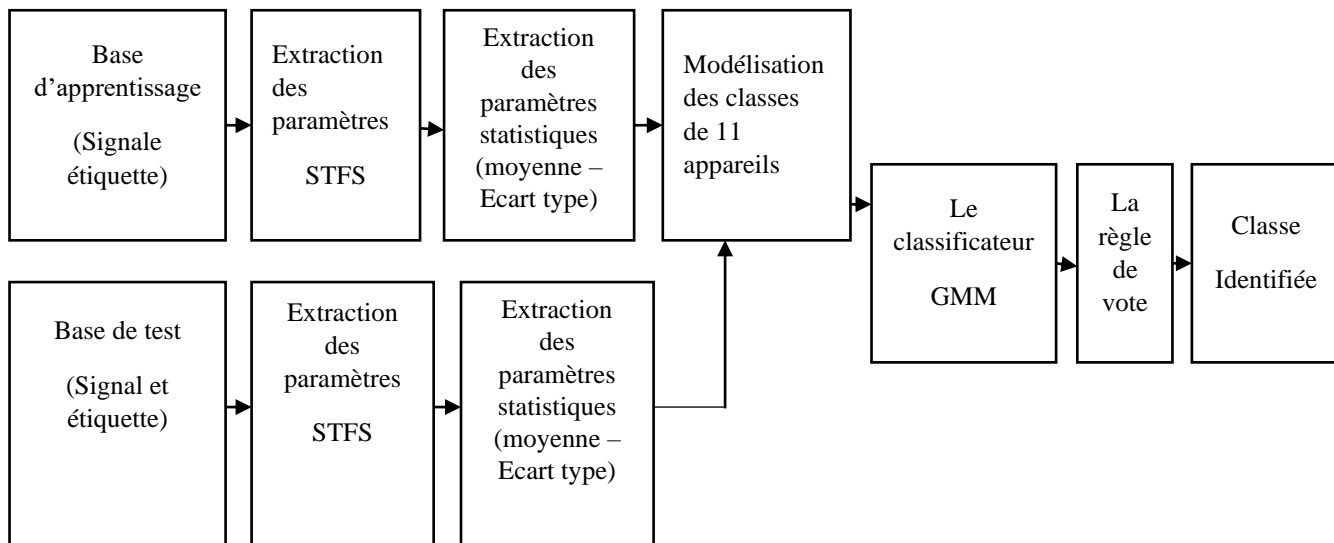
Base d'apprentissage

(Signale étiquette)

Extraction des paramètres

STFS

Extraction des paramètres statistiques (moyenne – Ecart type)

Modélisation des classes de 11 appareils

Le classificateur

GMM

La règle de vote

Classe Identifiée

Base de test

(Signal et étiquette)

Extraction des paramètres

STFS

Extraction des paramètres statistiques (moyenne – Ecart type)